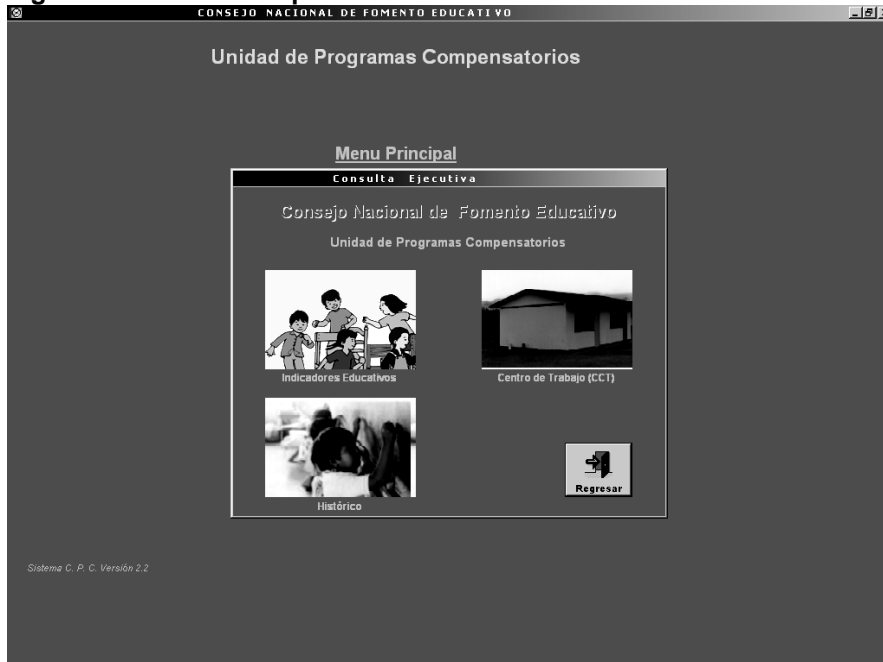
CONSEJO NACIONAL DE FOMENTO EDUCATIVO

Unidad de Programas Compensatorios

Menu Principal

Consulta Ejecutiva

Consejo Nacional de Fomento Educativo

Unidad de Programas Compensatorios

Indicadores Educativos

Centro de Trabajo (CCT)

Histórico

Regresar

Sistema C. P. C. Versión 2.2